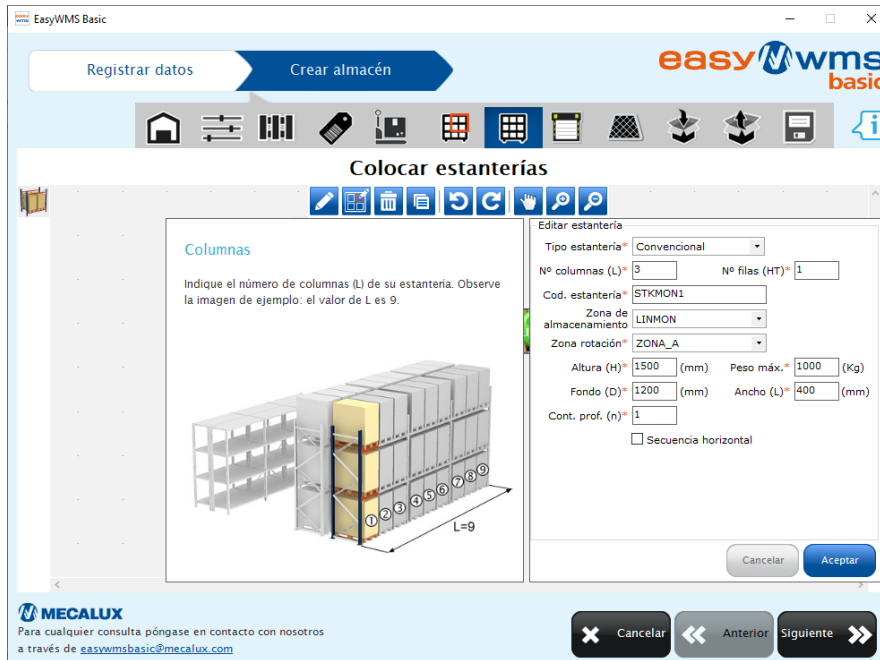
EasyWMS Basic

Registrar datos

Crear almacén

easy WMS basic

Colocar estanterías

Columnas

Indique el número de columnas (L) de su estantería. Observe la imagen de ejemplo: el valor de L es 9.

1 2 3 4 5 6 7 8 9

L=9

Editar estantería

Tipo estantería* Convencional

Nº columnas (L)* 3

Nº filas (HT)* 1

Cod. estantería* STKMON1

Zona de almacenamiento* LINMON

Zona rotación* ZONA_A

Altura (H)* 1500 (mm)

Peso máx.* 1000 (Kg)

Fondo (D)* 1200 (mm)

Ancho (L)* 400 (mm)

Cont. prof. (n)* 1

Secuencia horizontal

Cancelar

Aceptar

MECALUX

Para cualquier consulta póngase en contacto con nosotros a través de easywmsbasic@mecalux.com

Cancelar

Anterior

Siguiente